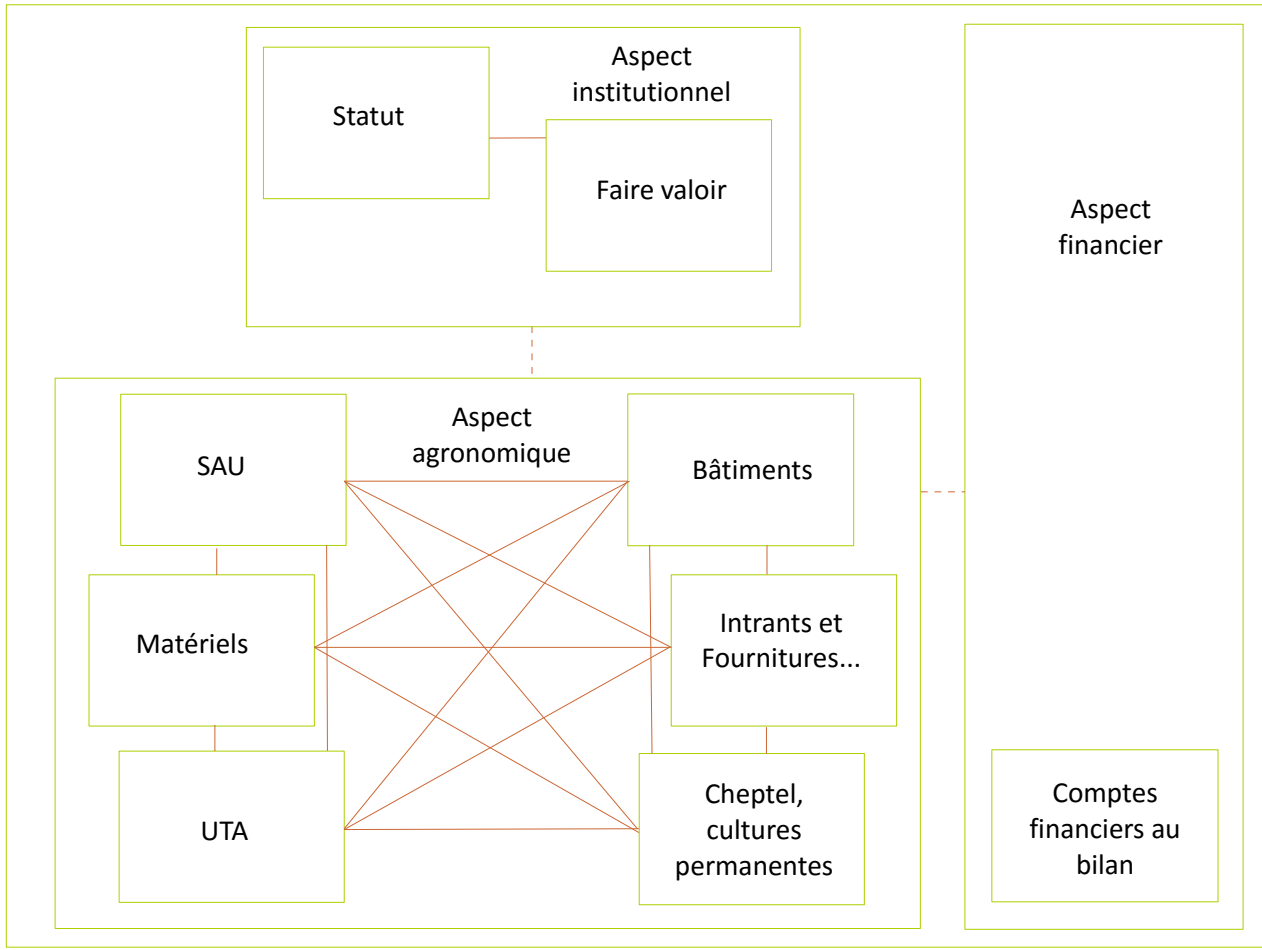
Aspect institutionnel

Statut

Faire valoir

Aspect financier

Aspect agronomique

SAU

Bâtiments

Matériels

Intrants et Fournitures...

UTA

Cheptel, cultures permanentes

Comptes financiers au bilan